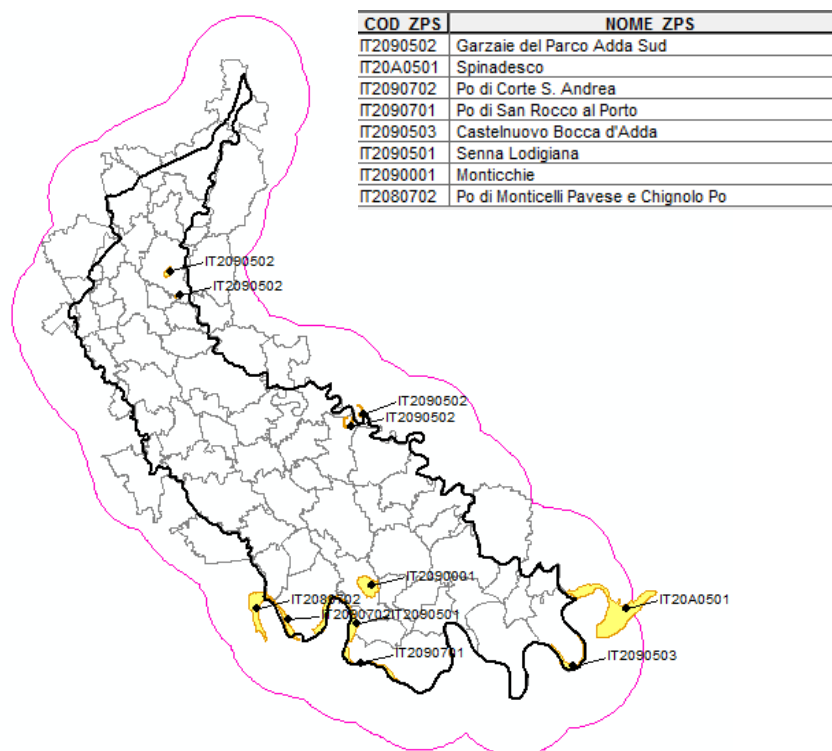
| COD_ZPS | NOME_ZPS |
|---|---|
| IT2090502 | Garzaie del Parco Adda Sud |
| IT20A0501 | Spinadesco |
| IT2090702 | Po di Corte S. Andrea |
| IT2090701 | Po di San Rocco al Porto |
| IT2090503 | Castelnuovo Bocca d'Adda |
| IT2090501 | Senna Lodigiana |
| IT2090001 | Monticchie |
| IT2080702 | Po di Monticelli Pavese e Chignolo Po |

IT2090502
IT2090502
IT2090502
IT2090502
IT2090001
IT20A0501
IT2080702
IT2090702
IT2090501
IT2090701
IT2090503